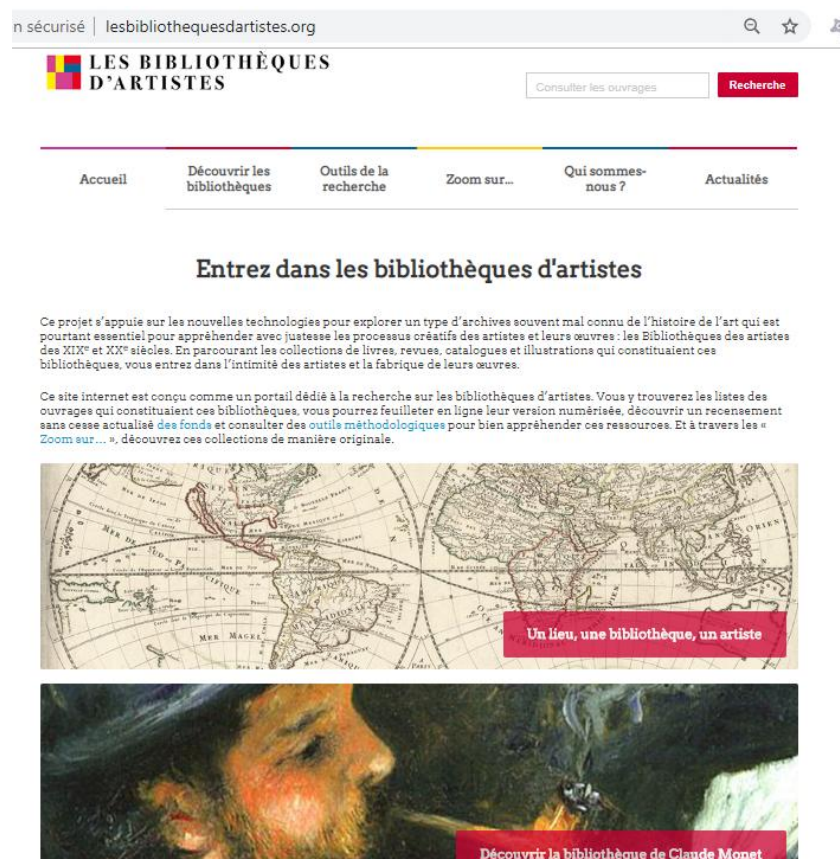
n sécurisé | lesbibliothequesdartistes.org

LES BIBLIOTHÈQUES D'ARTISTES

Consulter les ouvrages

Recherche

Accueil

Découvrir les bibliothèques

Outils de la recherche

Zoom sur...

Qui sommes-nous ?

Actualités

Entrez dans les bibliothèques d'artistes

Ce projet s'appuie sur les nouvelles technologies pour explorer un type d'archives souvent mal connu de l'histoire de l'art qui est pourtant essentiel pour appréhender avec justesse les processus créatifs des artistes et leurs œuvres : les Bibliothèques des artistes des XIX$^e$ et XX$^e$ siècles. En parcourant les collections de livres, revues, catalogues et illustrations qui constituaient ces bibliothèques, vous entrez dans l'intimité des artistes et la fabrique de leurs œuvres.

Ce site internet est conçu comme un portail dédié à la recherche sur les bibliothèques d'artistes. Vous y trouverez les listes des ouvrages qui constituaient ces bibliothèques, vous pourrez feuilleter en ligne leur version numérisée, découvrir un recensement sans cesse actualisé des fonds et consulter des outils méthodologiques pour bien appréhender ces ressources. Et à travers les « Zoom sur... », découvrez ces collections de manière originale.

Un lieu, une bibliothèque, un artiste

Découvrir la bibliothèque de Claude Monet